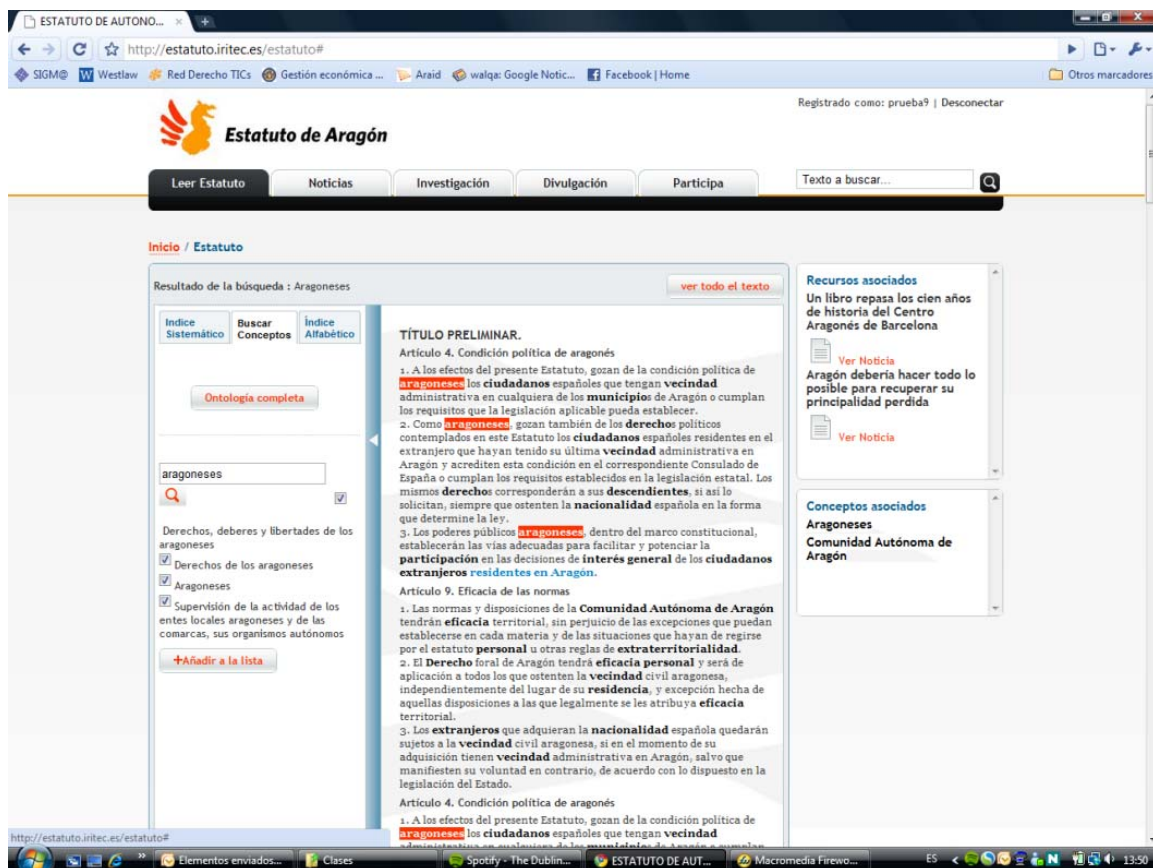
ESTATUTO DE AUTONO... ×

http://estatuto.iritec.es/estatuto#

SIGM@ Westlaw Red Derecho TICs Gestión económica ... Araid walqa: Google Notic... Facebook | Home Otros marcadores

Registrado como: prueba9 | Desconectar

Estatuto de Aragón

Leer Estatuto Noticias Investigación Divulgación Participa

Texto a buscar...

Inicio / Estatuto

Resultado de la búsqueda : Aragoneses

ver todo el texto

Indice Sistemático | Buscar Conceptos | Indice Alfabético

Ontología completa

aragoneses

Derechos, deberes y libertades de los aragoneses

Derechos de los aragoneses

Aragoneses

Supervisión de la actividad de los entes locales aragoneses y de las comarcas, sus organismos autónomos

+Añadir a la lista

TÍTULO PRELIMINAR.

Artículo 4. Condición política de aragonés

1. A los efectos del presente Estatuto, gozan de la condición política de aragoneses los ciudadanos españoles que tengan vecindad administrativa en cualquiera de los municipios de Aragón o cumplan los requisitos que la legislación aplicable pueda establecer.
2. Como aragoneses, gozan también de los derechos políticos contemplados en este Estatuto los ciudadanos españoles residentes en el extranjero que hayan tenido su última vecindad administrativa en Aragón y acrediten esta condición en el correspondiente Consulado de España o cumplan los requisitos establecidos en la legislación estatal. Los mismos derechos corresponderán a sus descendientes, si así lo solicitan, siempre que ostenten la nacionalidad española en la forma que determine la ley.
3. Los poderes públicos aragoneses, dentro del marco constitucional, establecerán las vías adecuadas para facilitar y potenciar la participación en las decisiones de interés general de los ciudadanos extranjeros residentes en Aragón.

Artículo 9. Eficacia de las normas

1. Las normas y disposiciones de la Comunidad Autónoma de Aragón tendrán eficacia territorial, sin perjuicio de las excepciones que puedan establecerse en cada materia y de las situaciones que hayan de regirse por el estatuto personal u otras reglas de extraterritorialidad.
2. El Derecho foral de Aragón tendrá eficacia personal y será de aplicación a todos los que ostenten la vecindad civil aragonesa, independientemente del lugar de su residencia, y excepción hecha de aquellas disposiciones a las que legalmente se les atribuya eficacia territorial.
3. Los extranjeros que adquieran la nacionalidad española quedarán sujetos a la vecindad civil aragonesa, si en el momento de su adquisición tienen vecindad administrativa en Aragón, salvo que manifiesten su voluntad en contrario, de acuerdo con lo dispuesto en la legislación del Estado.

Artículo 4. Condición política de aragonés

1. A los efectos del presente Estatuto, gozan de la condición política de aragoneses los ciudadanos españoles que tengan vecindad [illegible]

Recursos asociados

Un libro repasa los cien años de historia del Centro Aragonés de Barcelona

Ver Noticia

Aragón debería hacer todo lo posible para recuperar su principalidad perdida

Ver Noticia

Conceptos asociados

Aragoneses

Comunidad Autónoma de Aragón

http://estatuto.iritec.es/estatuto#

Elementos enviados... Clases Spotify - The Dublin... ESTATUTO DE AUT... Macromedia Firewo... ES 13:50